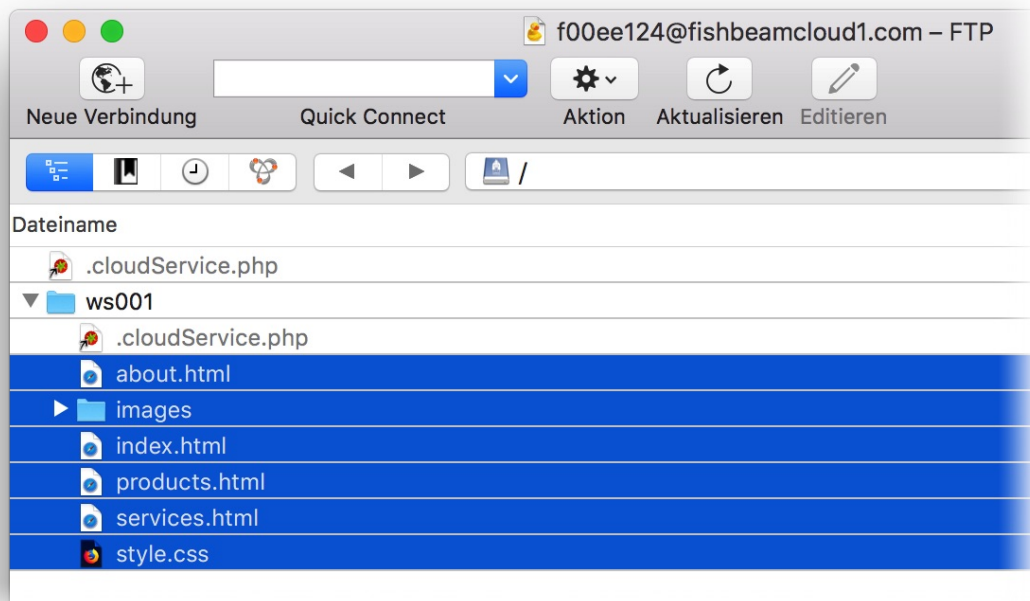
f00ee124@fishbeamcloud1.com – FTP

Neue Verbindung

Quick Connect

Aktion

Aktualisieren

Editieren

/

Dateiname

.cloudService.php

ws001

.cloudService.php

about.html

images

index.html

products.html

services.html

style.css